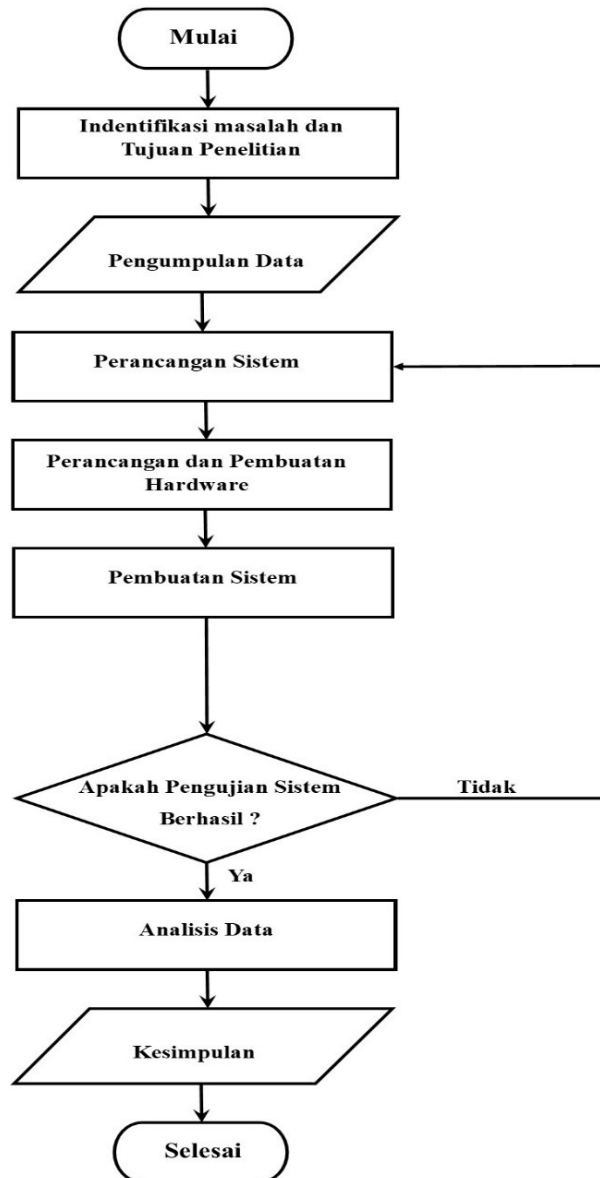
Mulai

Indentifikasi masalah dan Tujuan Penelitian

Pengumpulan Data

Perancangan Sistem

Perancangan dan Pembuatan Hardware

Pembuatan Sistem

Apakah Pengujian Sistem Berhasil ?

Tidak

Ya

Analisis Data

Kesimpulan

Selesai